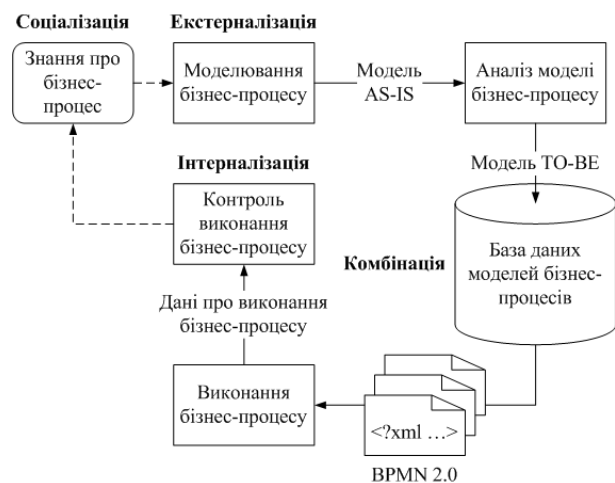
Соціалізація

Екстерналізація

Знання про бізнес-процес

Моделювання бізнес-процесу

Модель AS-IS

Аналіз моделі бізнес-процесу

Модель TO-BE

Інтерналізація

Контроль виконання бізнес-процесу

Комбінація

База даних моделей бізнес-процесів

Дані про виконання бізнес-процесу

Виконання бізнес-процесу

<?xml …>

BPMN 2.0